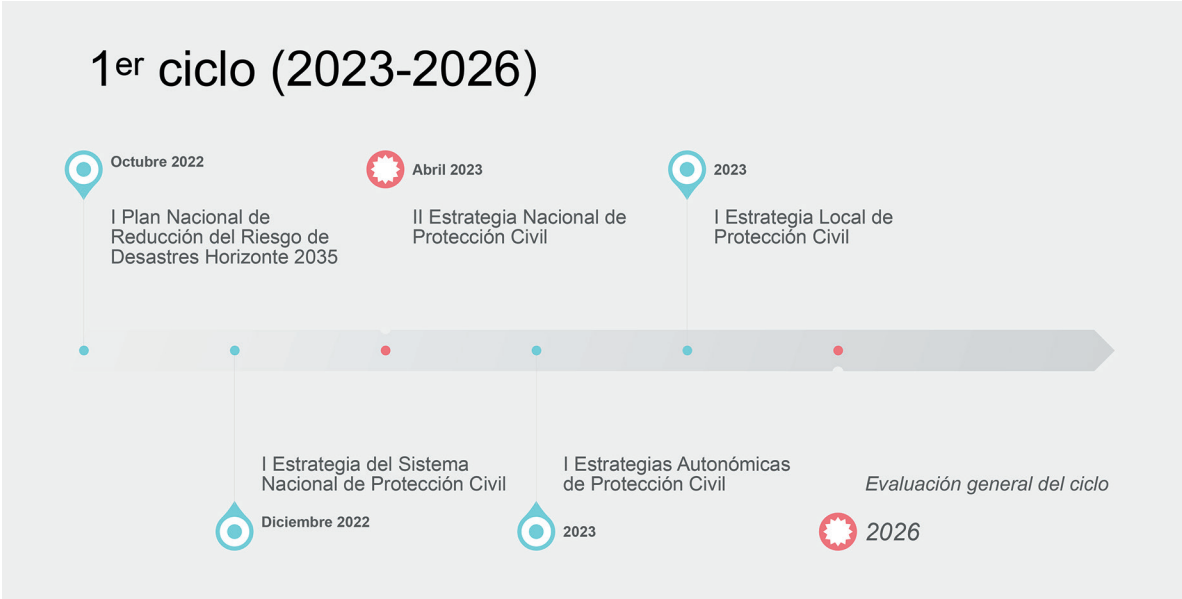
1er ciclo (2023-2026)

Octubre 2022

I Plan Nacional de Reducción del Riesgo de Desastres Horizonte 2035

Abril 2023

II Estrategia Nacional de Protección Civil

2023

I Estrategia Local de Protección Civil

I Estrategia del Sistema Nacional de Protección Civil

Diciembre 2022

I Estrategias Autonómicas de Protección Civil

2023

Evaluación general del ciclo

2026